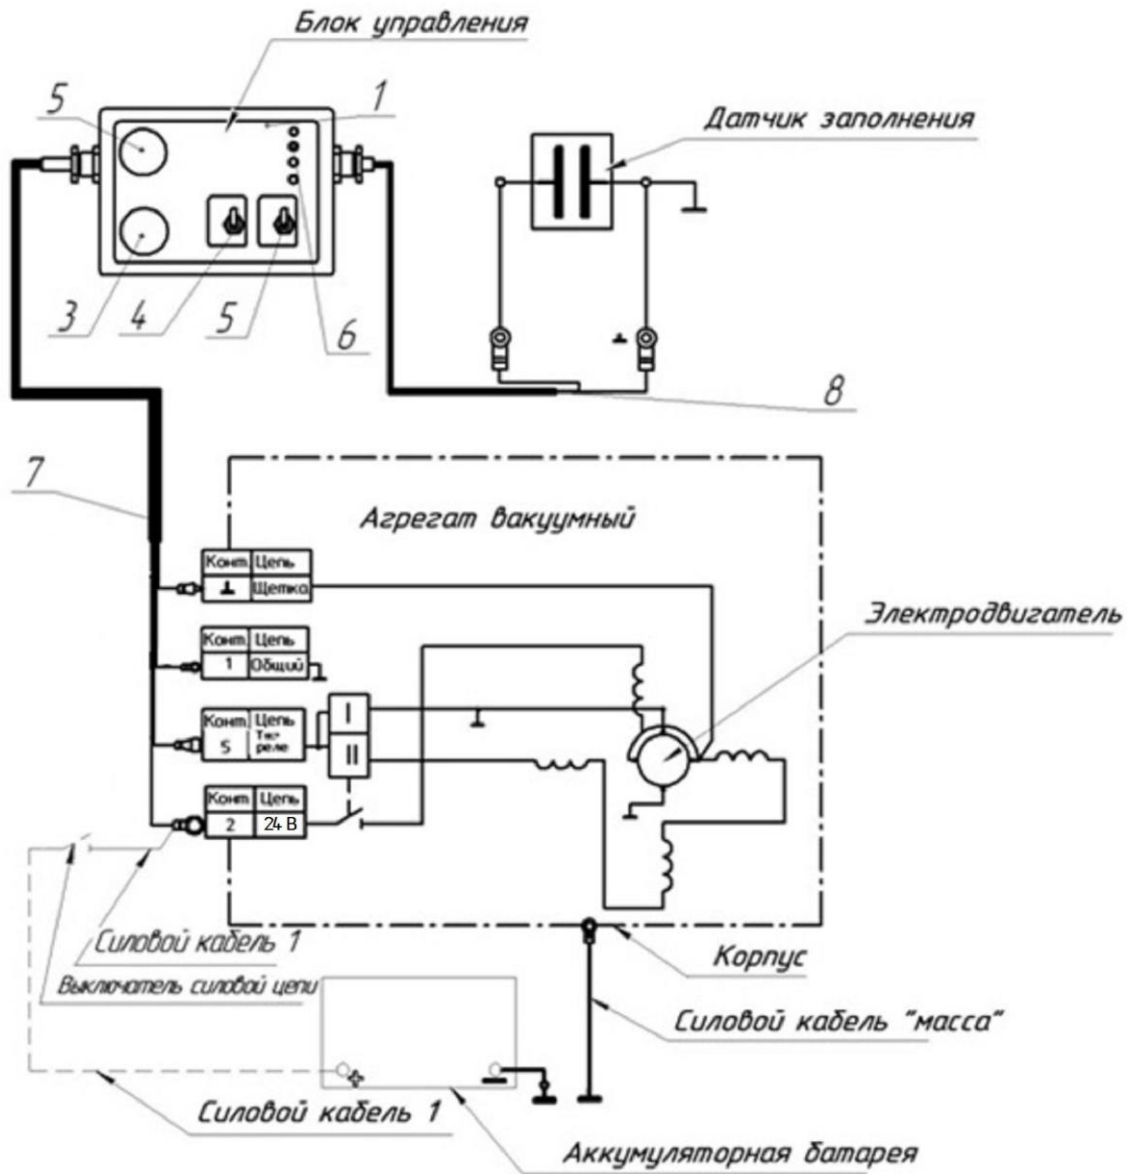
Блок управления

5

1

Датчик заполнения

3

4

5

6

8

7

Агрегат вакуумный

| Конт | Цепь |
|---|---|
| ⊥ | Щетка |

| Конт | Цепь |
|---|---|
| 1 | Общий |

| Конт | Цепь |
|---|---|
| 5 | Тяг реле |

| Конт | Цепь |
|---|---|
| 2 | 24 В |

I

II

Электродвигатель

Силовой кабель 1

Выключатель силовой цепи

Корпус

Силовой кабель "масса"

Силовой кабель 1

Аккумуляторная батарея